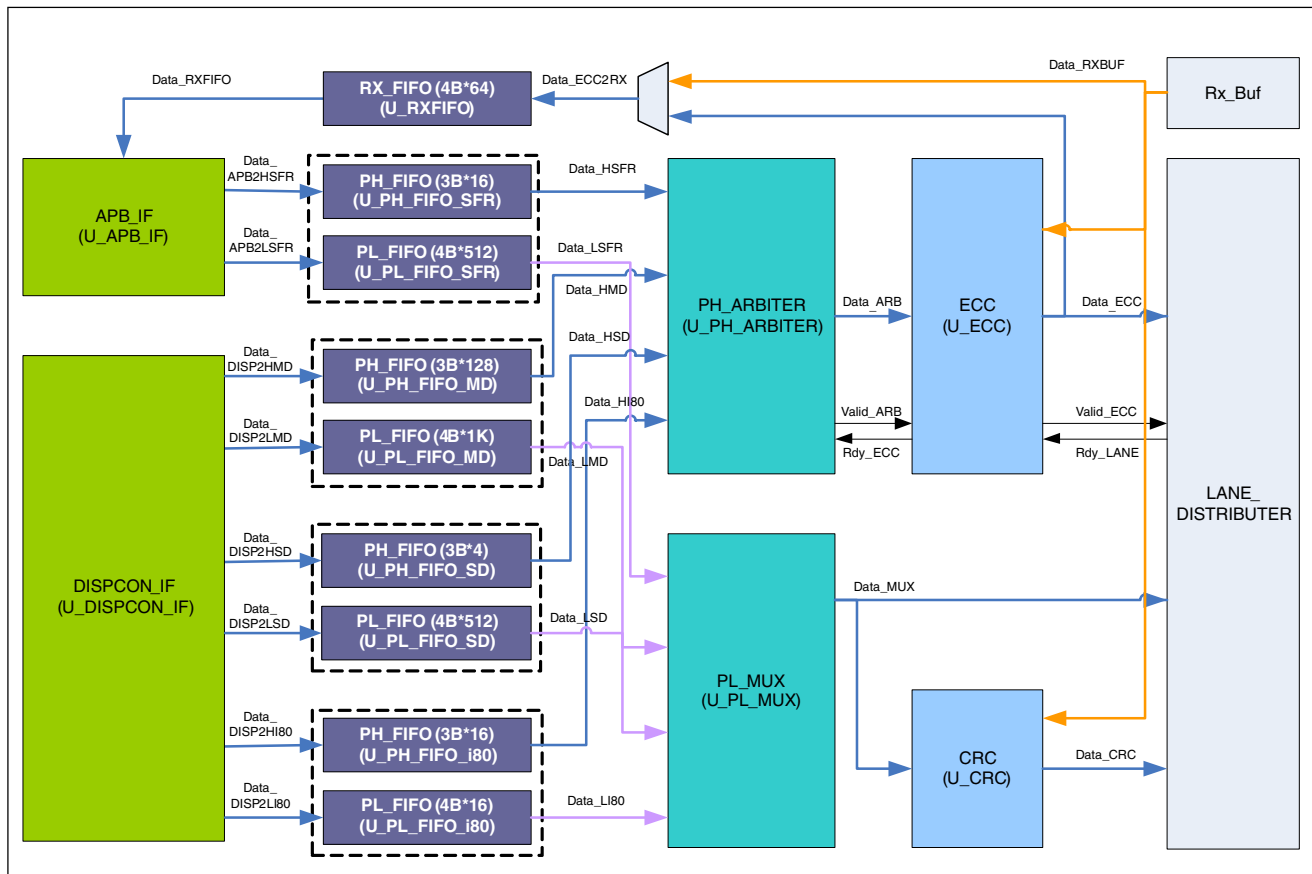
Data_RXFIFO
RX_FIFO (4B*64)
(U_RXFIFO)
Data_ECC2RX
Data_RXBUF
Rx_Buf

APB_IF
(U_APB_IF)
Data_
APB2HSFR
PH_FIFO (3B*16)
(U_PH_FIFO_SFR)
Data_HSFR
Data_
APB2LSFR
PL_FIFO (4B*512)
(U_PL_FIFO_SFR)
Data_LSFR
Data_HMD

PH_ARBITER
(U_PH_ARBITER)
Data_ARB
ECC
(U_ECC)
Data_ECC

Data_
DISP2HMD
PH_FIFO (3B*128)
(U_PH_FIFO_MD)
Data_HSD
Data_HI80
Data_
DISP2LMD
PL_FIFO (4B*1K)
(U_PL_FIFO_MD)
Data_LMD
Valid_ARB
Rdy_ECC
Valid_ECC
Rdy_LANE

LANE_
DISTRIBUTER

DISPCON_IF
(U_DISPCON_IF)
Data_
DISP2HSD
PH_FIFO (3B*4)
(U_PH_FIFO_SD)
Data_
DISP2LSD
PL_FIFO (4B*512)
(U_PL_FIFO_SD)
Data_LSD
Data_MUX

PL_MUX
(U_PL_MUX)

Data_
DISP2HI80
PH_FIFO (3B*16)
(U_PH_FIFO_i80)
Data_
DISP2LI80
PL_FIFO (4B*16)
(U_PL_FIFO_i80)
Data_LI80
CRC
(U_CRC)
Data_CRC